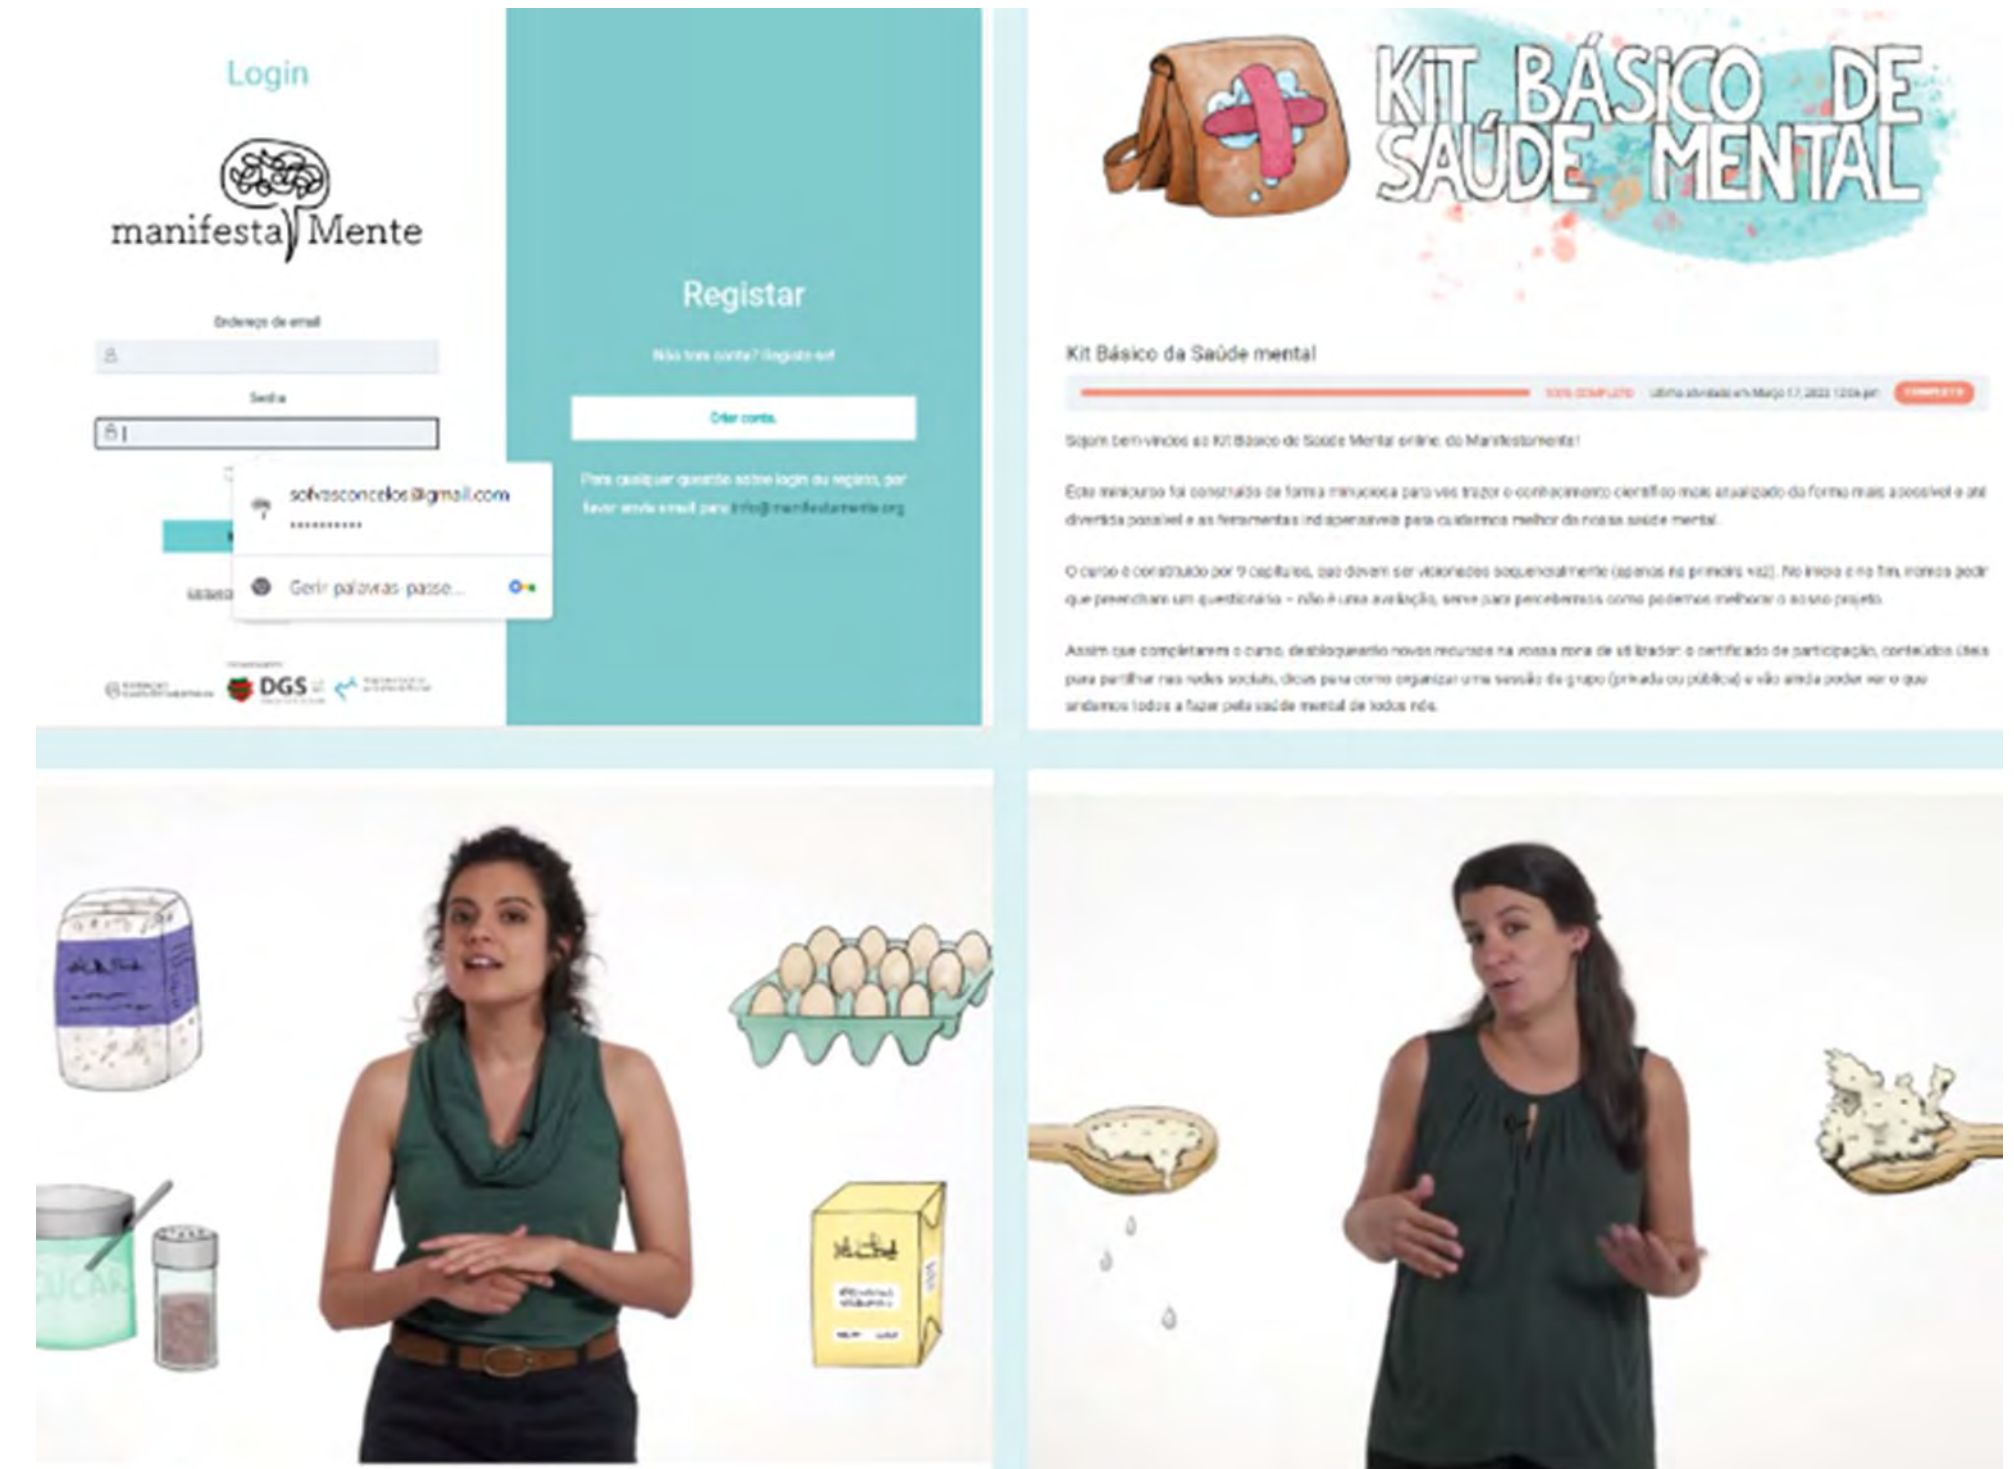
Login

manifestaMente

Endereço de email

Senha

sofvasconcelos@gmail.com
••••••••••

Gerir palavras-passe...

DGS

Registar

Não tens conta? Regista-te!

Criar conta

Para qualquer questão sobre login ou registo, por favor envia email para info@manifestamente.org

KIT BÁSICO DE SAÚDE MENTAL

Kit Básico da Saúde mental

100% COMPLETO Última atividade em Março 17, 2022 12:04 pm COMPLETO

Sejam bem-vindos ao Kit Básico de Saúde Mental online, do Manifestamente!

Este minicurso foi construído de forma minuciosa para vos trazer o conhecimento científico mais atualizado da forma mais acessível e até divertida possível e as ferramentas indispensáveis para cuidarmos melhor da nossa saúde mental.

O curso é constituído por 9 capítulos, que devem ser visionados sequencialmente (apenas na primeira vez). No início e no fim, iremos pedir que preencham um questionário – não é uma avaliação, serve para percebermos como podemos melhorar o nosso projeto.

Assim que completarem o curso, desbloquearão novos recursos na vossa zona de utilizador: o certificado de participação, conteúdos ideais para partilhar nas redes sociais, dicas para como organizar uma sessão de grupo (privada ou pública) e vão ainda poder ver o que andamos todos a fazer pela saúde mental de todos nós.

AÇÚCAR